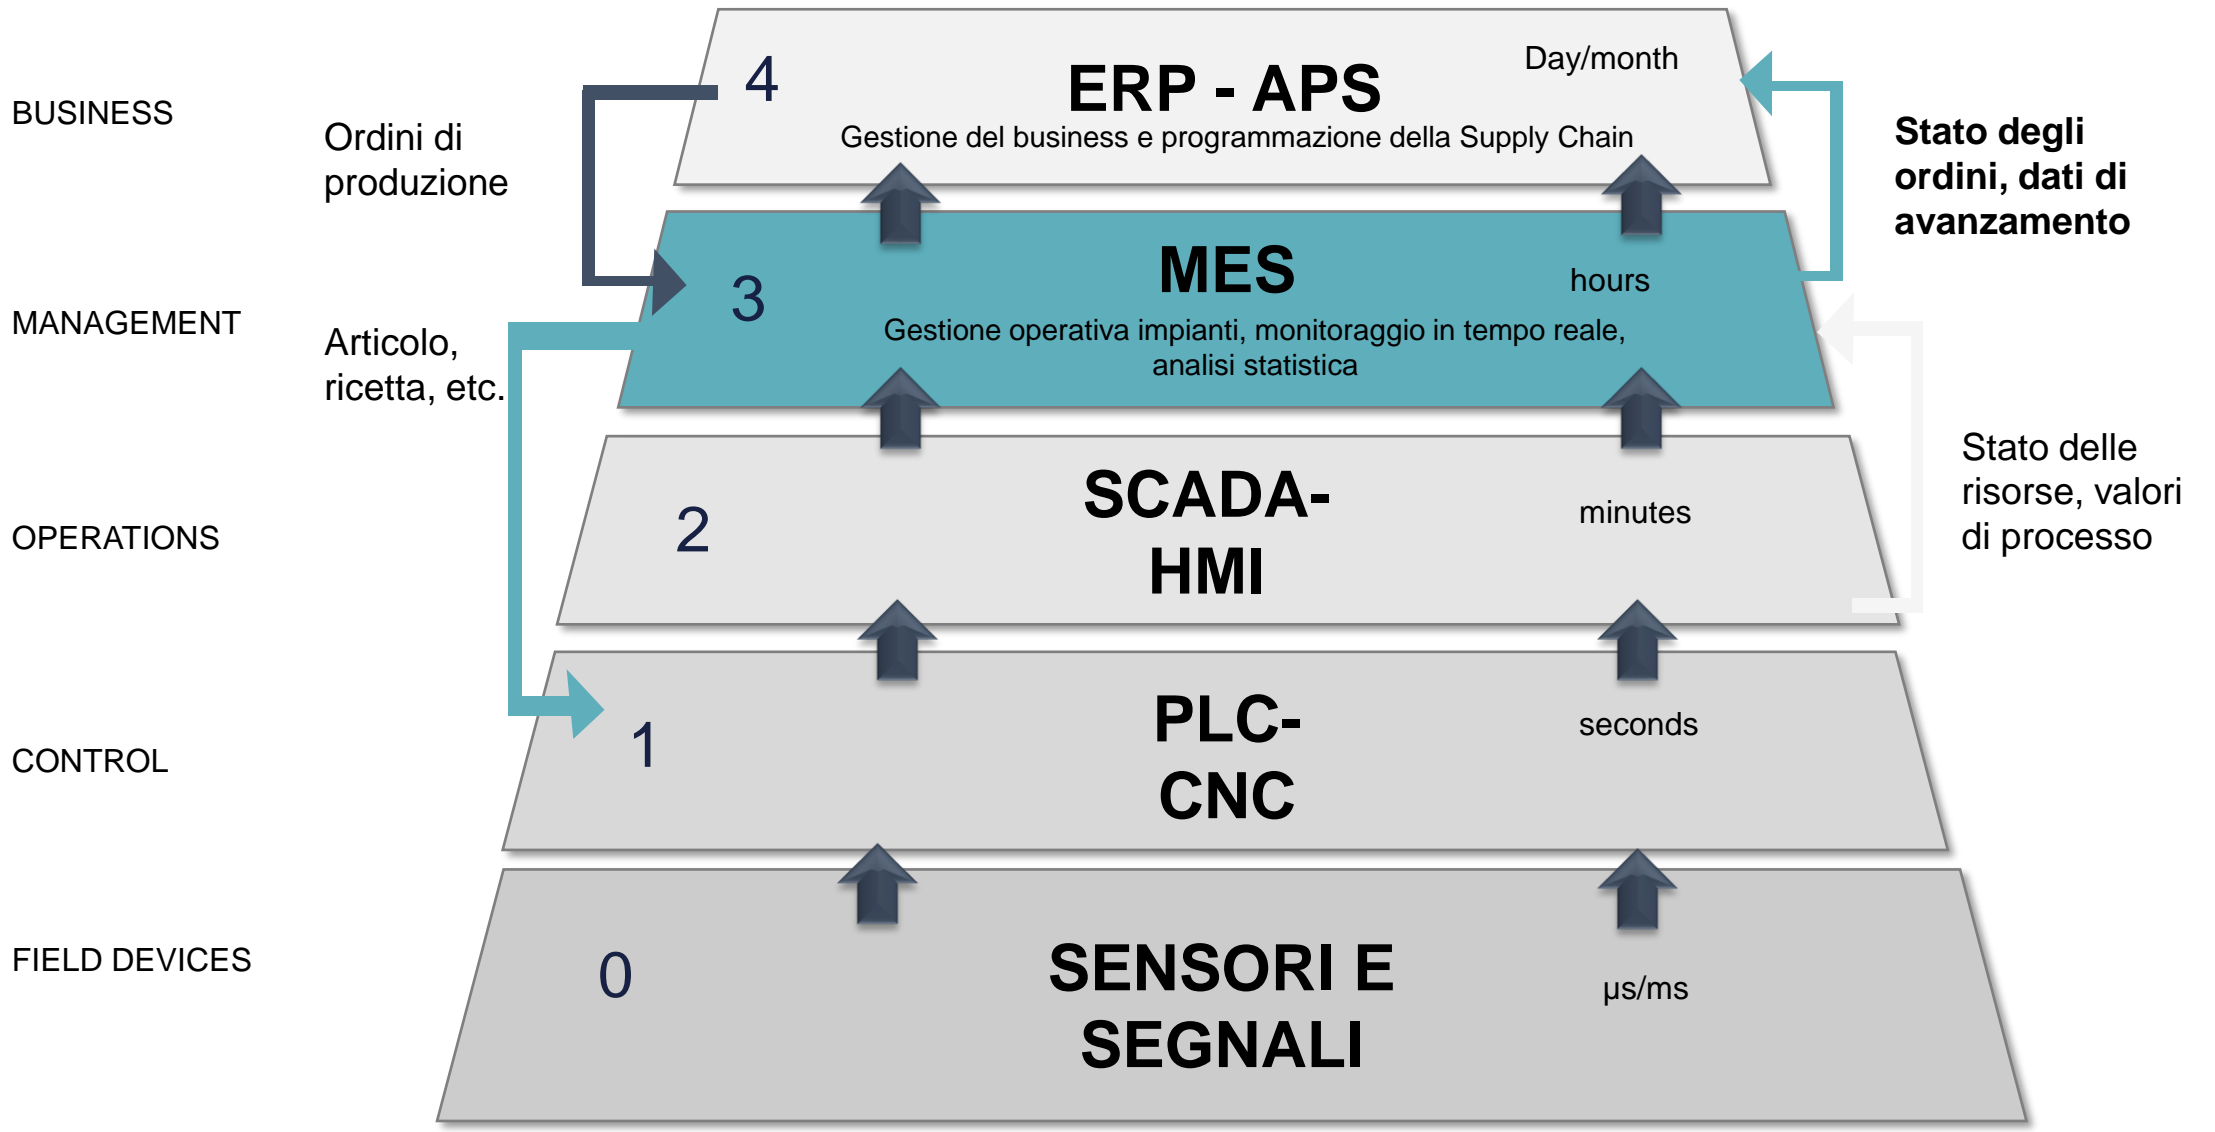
BUSINESS

Ordini di produzione

4

ERP - APS

Day/month

Gestione del business e programmazione della Supply Chain

Stato degli ordini, dati di avanzamento

MANAGEMENT

3

MES

hours

Gestione operativa impianti, monitoraggio in tempo reale, analisi statistica

Articolo, ricetta, etc.

OPERATIONS

2

SCADA-HMI

minutes

Stato delle risorse, valori di processo

CONTROL

1

PLC-CNC

seconds

FIELD DEVICES

0

SENSORI E SEGNALI

µs/ms